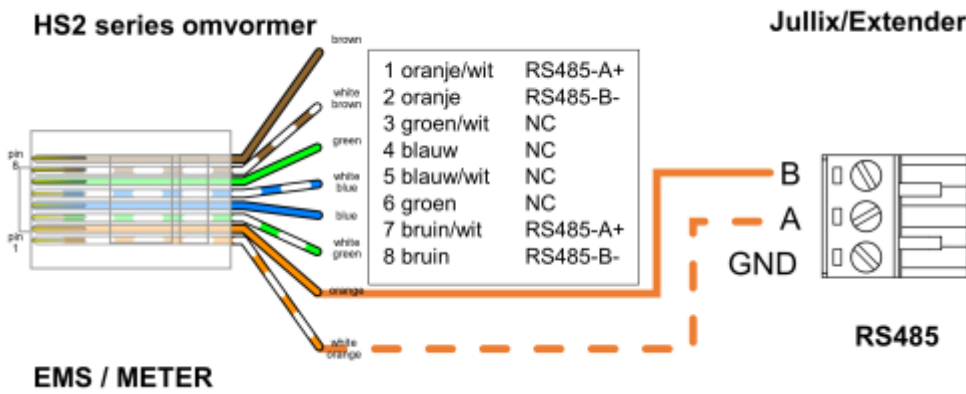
HS2 series omvormer

Jullix/Extender

brown

white brown

green

white blue

blue

white green

orange

white orange

pin 8

pin 1

| | |
|---|---|
| 1 oranje/wit | RS485-A+ |
| 2 oranje | RS485-B- |
| 3 groen/wit | NC |
| 4 blauw | NC |
| 5 blauw/wit | NC |
| 6 groen | NC |
| 7 bruin/wit | RS485-A+ |
| 8 bruin | RS485-B- |

B

A

GND

RS485

EMS / METER